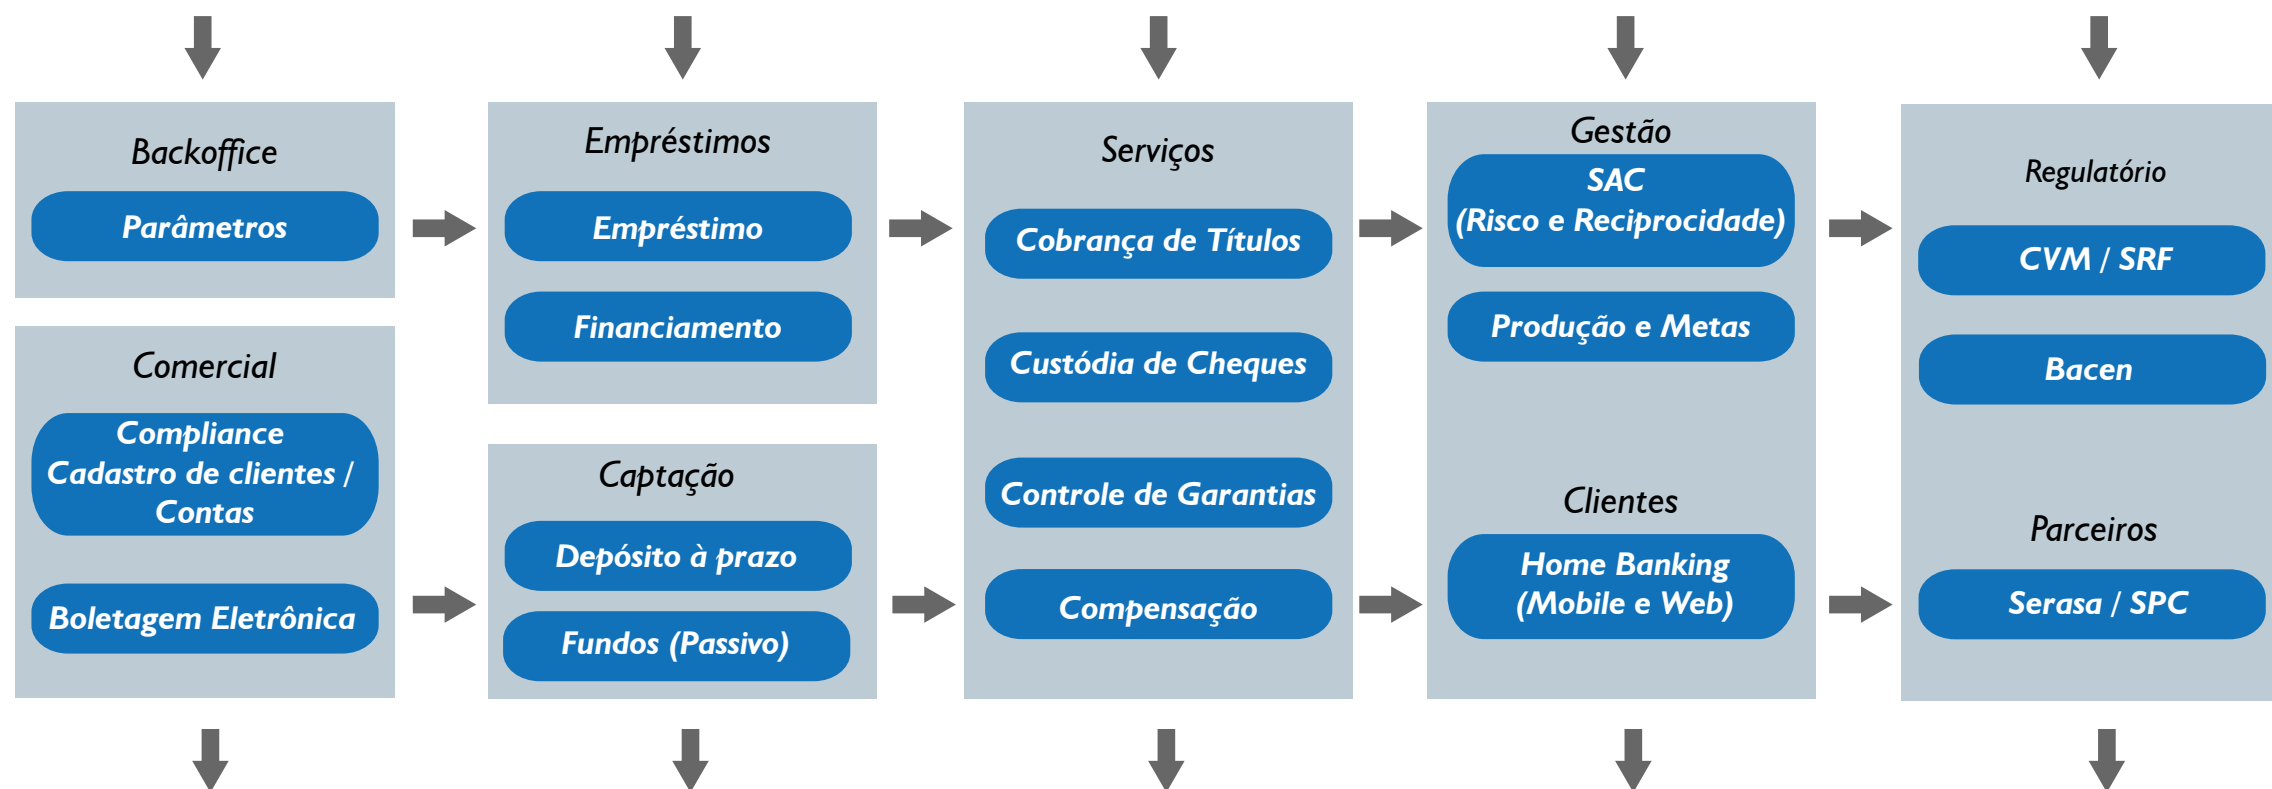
Backoffice

Parâmetros

Comercial

Compliance Cadastro de clientes / Contas

Boletagem Eletrônica

Empréstimos

Empréstimo

Financiamento

Captação

Depósito à prazo

Fundos (Passivo)

Serviços

Cobrança de Títulos

Custódia de Cheques

Controle de Garantias

Compensação

Gestão

SAC (Risco e Reciprocidade)

Produção e Metas

Clientes

Home Banking (Mobile e Web)

Regulatório

CVM / SRF

Bacen

Parceiros

Serasa / SPC